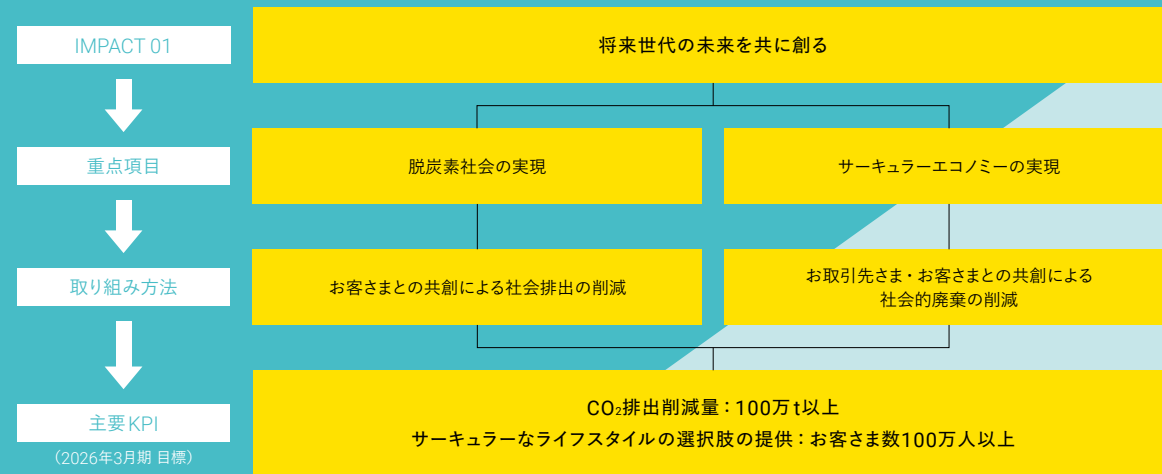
IMPACT 01

重点項目

取り組み方法

主要KPI

（2026年3月期 目標）

将来世代の未来を共に創る

脱炭素社会の実現

サーキュラーエコノミーの実現

お客さまとの共創による社会排出の削減

お取引先さま・お客さまとの共創による社会的廃棄の削減

$CO_2$排出削減量：100万 t以上
サーキュラーなライフスタイルの選択肢の提供：お客さま数100万人以上